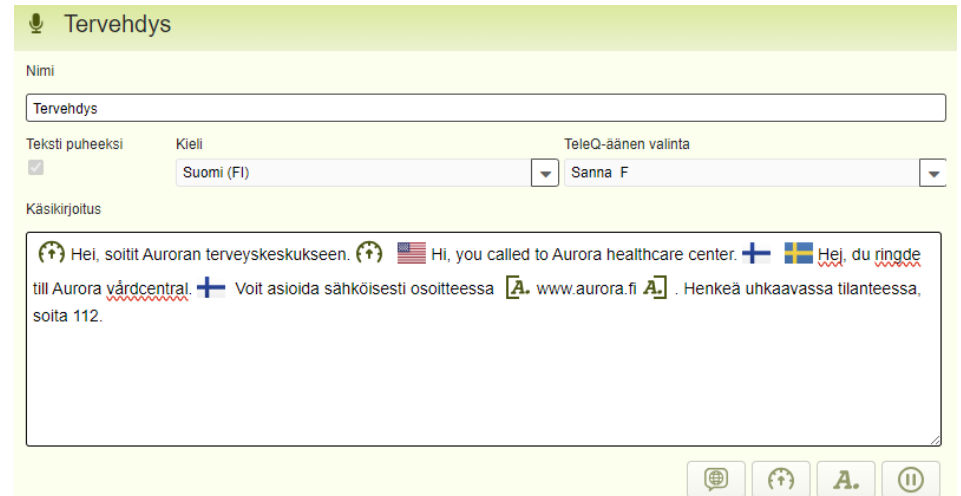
Tervehdys

Nimi

Tervehdys

Teksti puheeksi

Kieli

Suomi (FI)

TeleQ-äänen valinta

Sanna F

Käsikirjoitus

Hei, soitit Auroran terveyskeskukseen. Hi, you called to Aurora healthcare center. Hej, du ringde till Aurora vårdcentral. Voit asioida sähköisesti osoitteessa A. www.aurora.fi A. . Henkeä uhkaavassa tilanteessa, soita 112.

A.